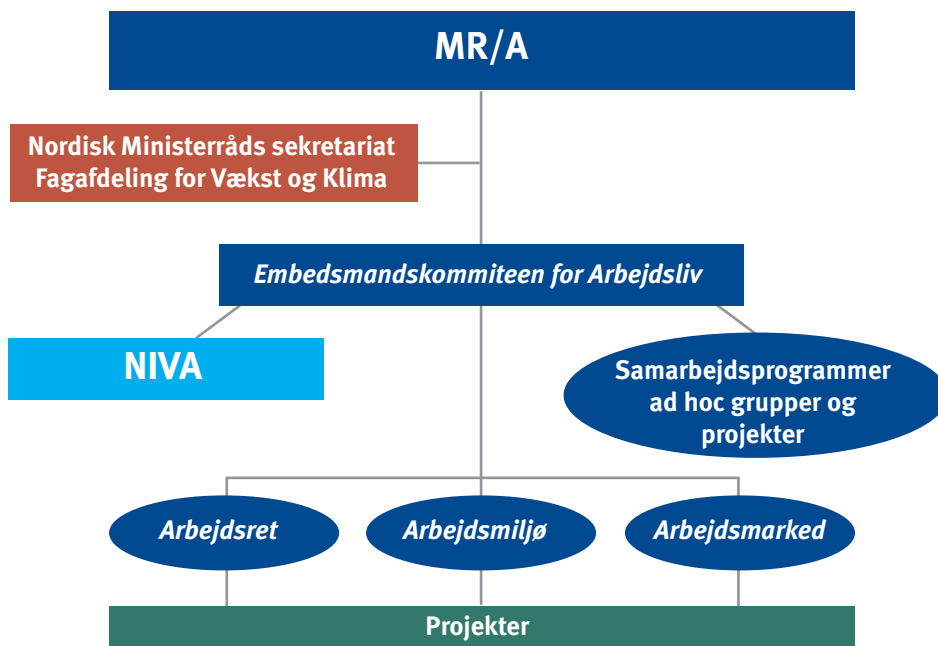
MR/A

Nordisk Ministerråds sekretariat
Fagafdeling for Vækst og Klima

Embedsmandskommiteen for Arbejdsliv

NIVA

Samarbejdsprogrammer ad hoc grupper og projekter

Arbejdsret

Arbejdsmiljø

Arbejdsmarked

Projekter